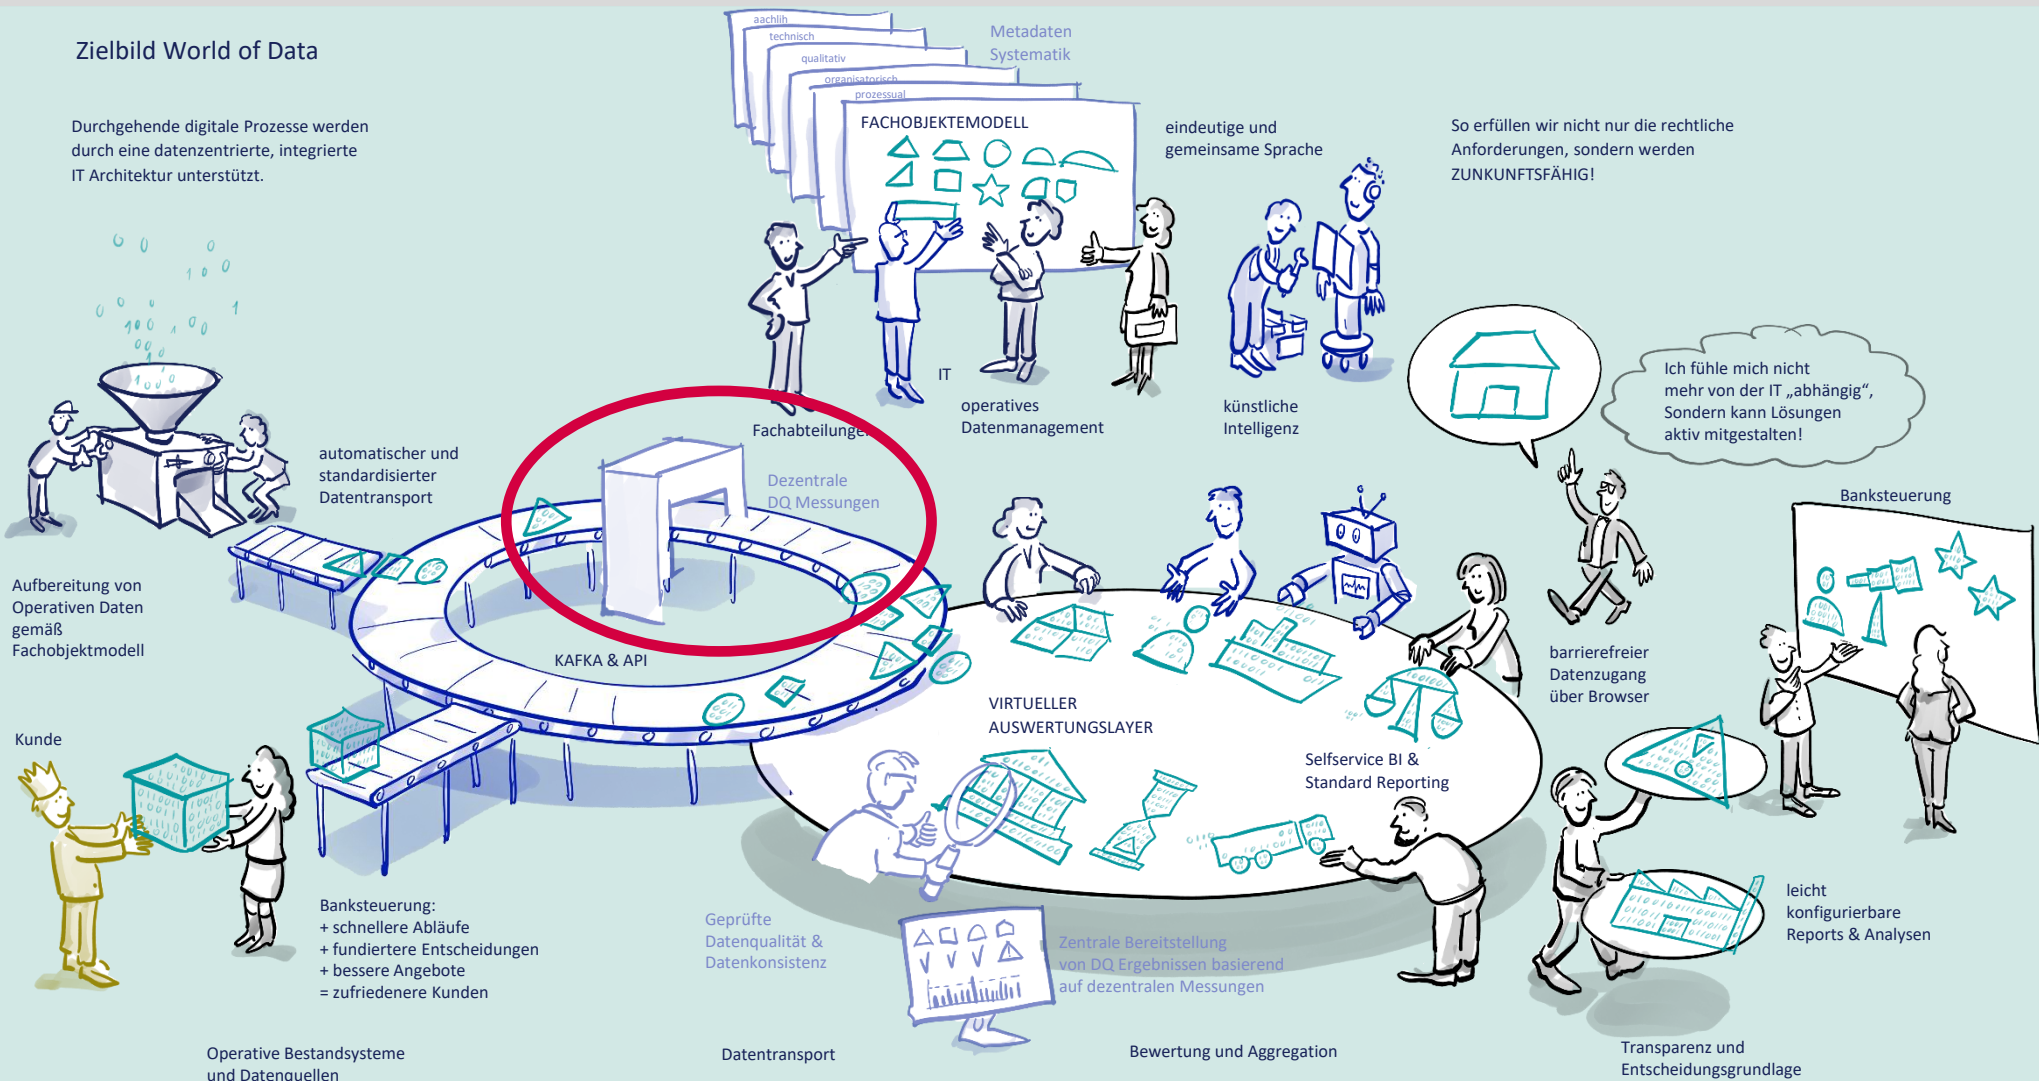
Zielbild World of Data

Durchgehende digitale Prozesse werden durch eine datenzentrierte, integrierte IT Architektur unterstützt.

aachlih
technisch
qualitativ
organisatorisch
prozessual

Metadaten Systematik

FACHOBJEKTMODELL

eindeutige und gemeinsame Sprache

So erfüllen wir nicht nur die rechtliche Anforderungen, sondern werden ZUNKUNFTSFÄHIG!

IT

Fachabteilungen

operatives Datenmanagement

künstliche Intelligenz

Ich fühle mich nicht mehr von der IT „abhängig“, Sondern kann Lösungen aktiv mitgestalten!

automatischer und standardisierter Datentransport

Dezentrale DQ Messungen

Banksteuerung

Aufbereitung von Operativen Daten gemäß Fachobjektmodell

KAFKA & API

VIRTUELLER AUSWERTUNGSLAYER

barrierefreier Datenzugang über Browser

Kunde

Selfservice BI & Standard Reporting

leicht konfigurierbare Reports & Analysen

Banksteuerung:
+ schnellere Abläufe
+ fundiertere Entscheidungen
+ bessere Angebote
= zufriedenere Kunden

Geprüfte Datenqualität & Datenkonsistenz

Zentrale Bereitstellung von DQ Ergebnissen basierend auf dezentralen Messungen

Operative Bestandsysteme und Datenquellen

Datentransport

Bewertung und Aggregation

Transparenz und Entscheidungsgrundlage